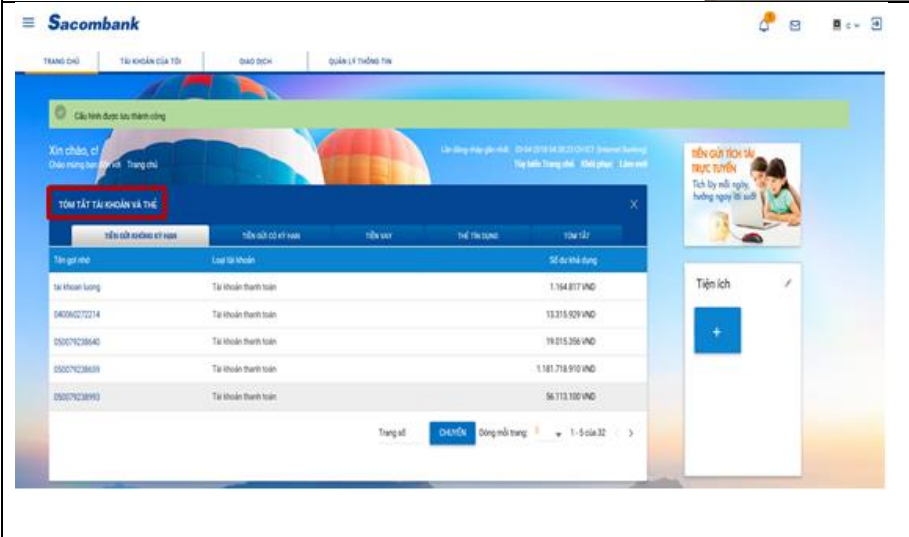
Sacombank

TRANG CHỦ | TÀI KHOẢN CỦA TÔI | GIAO DỊCH | QUẢN LÝ THÔNG TIN

Cấu hình được lưu thành công

Xin chào, c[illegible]
Chào mừng bạn đến với Trang chủ

Lần đăng nhập gần nhất: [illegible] (Internet Banking)
Tùy biến Trang chủ | Khôi phục | Làm mới

TÓM TẮT TÀI KHOẢN VÀ THẺ

TIỀN GỬI KHÔNG KỲ HẠN | TIỀN GỬI CÓ KỲ HẠN | TIỀN VAY | THẺ TÍN DỤNG | TÓM TẮT

| Tên gợi nhớ | Loại tài khoản | Số dư khả dụng |
|---|---|---|
| tai khoan luong | Tài khoản thanh toán | 1.164.817 VND |
| 040060272214 | Tài khoản thanh toán | 13.315.929 VND |
| 050079238640 | Tài khoản thanh toán | 19.015.356 VND |
| 050079238659 | Tài khoản thanh toán | 1.181.718.910 VND |
| 050079238993 | Tài khoản thanh toán | 56.113.100 VND |

Trang số | CHUYỂN | Dòng mỗi trang: 5 | 1 - 5 của 32

TIỀN GỬI TÍCH TÀI TRỰC TUYẾN
Tích lũy mỗi ngày, hưởng ngay lãi suất

Tiện ích
+